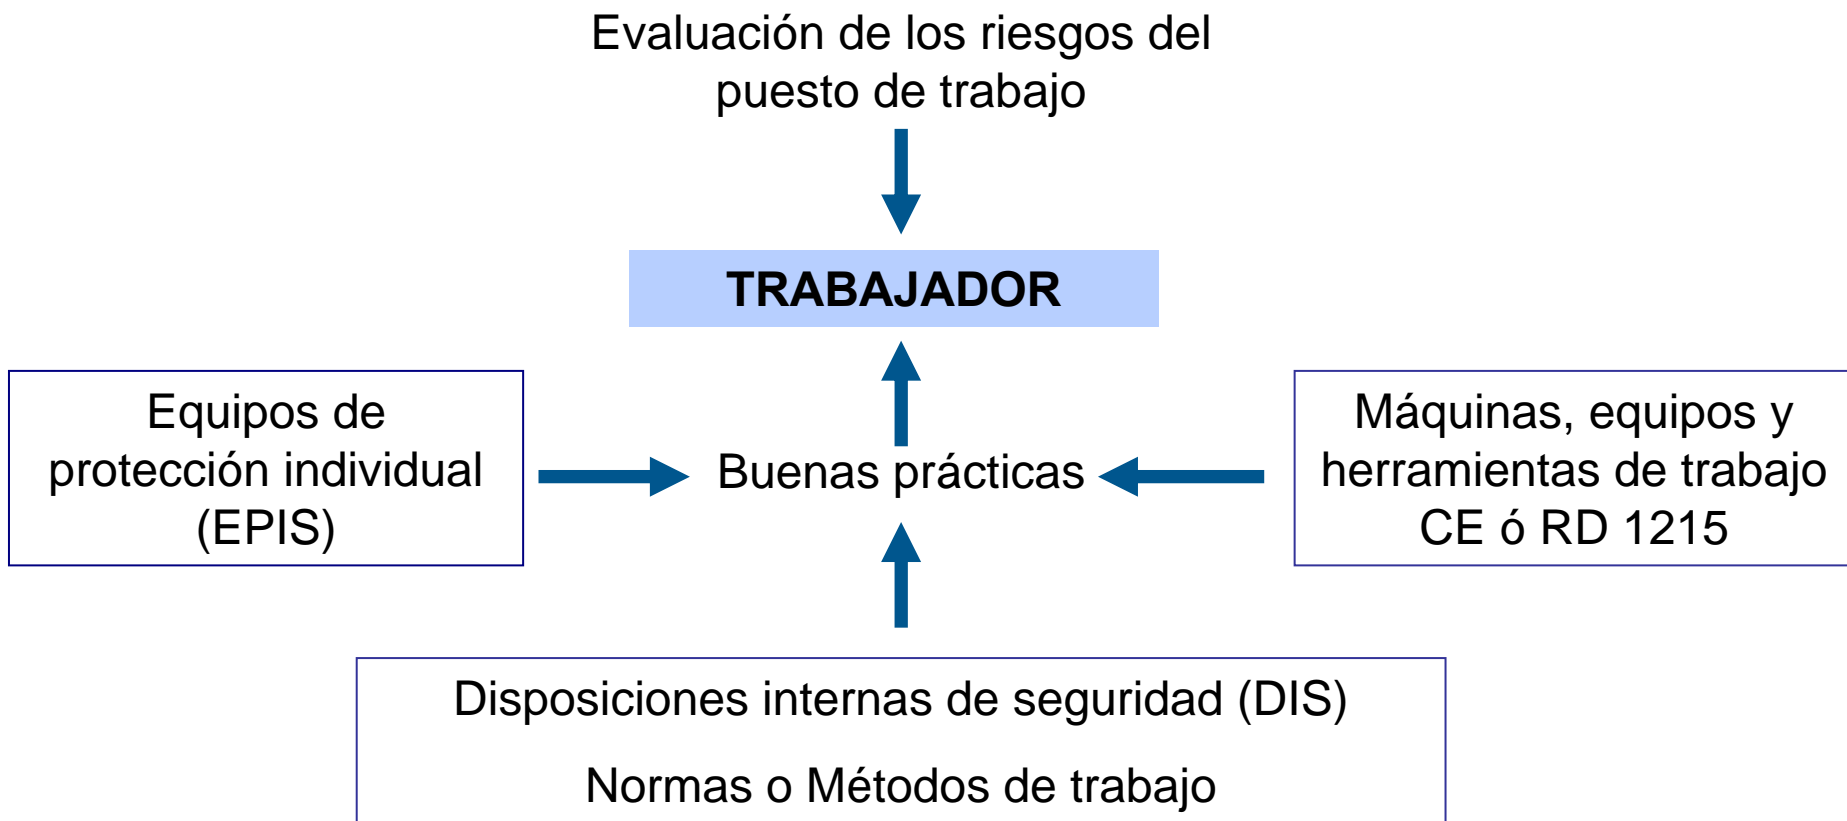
Evaluación de los riesgos del puesto de trabajo

TRABAJADOR

Equipos de protección individual (EPIS)

Buenas prácticas

Máquinas, equipos y herramientas de trabajo CE ó RD 1215

Disposiciones internas de seguridad (DIS)

Normas o Métodos de trabajo